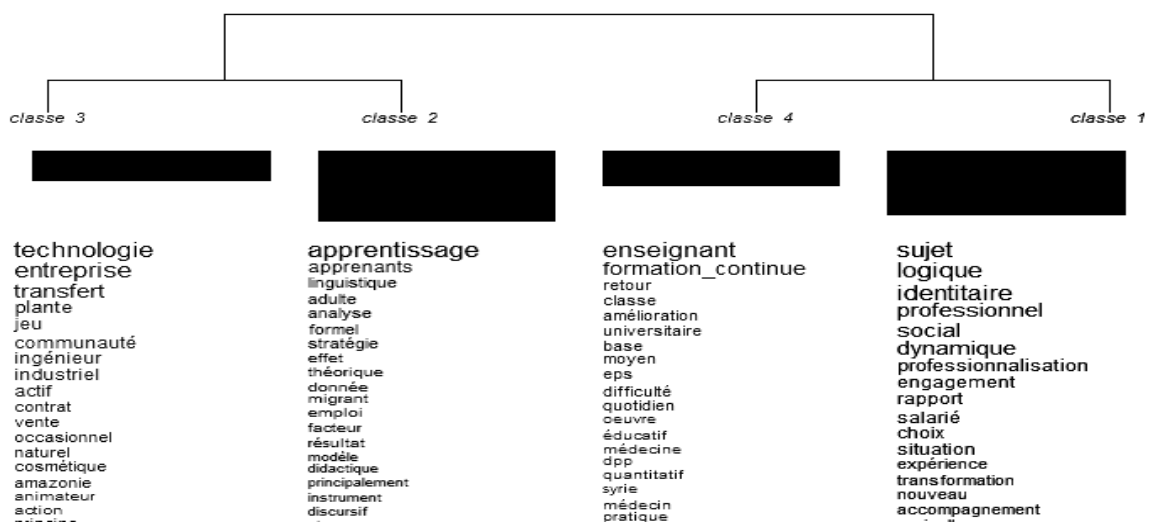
classe 3

technologie
entreprise
transfert
plante
jeu
communauté
ingénieur
industriel
actif
contrat
vente
occasionnel
naturel
cosmétique
amazonie
animateur
action
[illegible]

classe 2

apprentissage
apprenants
linguistique
adulte
analyse
formel
stratégie
effet
théorique
donnée
migrant
emploi
facteur
résultat
modèle
didactique
principalement
instrument
discursif
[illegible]

classe 4

enseignant
formation_continue
retour
classe
amélioration
universitaire
base
moyen
eps
difficulté
quotidien
oeuvre
éducatif
médecine
dpp
quantitatif
syrie
médecin
pratique

classe 1

sujet
logique
identitaire
professionnel
social
dynamique
professionnalisation
engagement
rapport
salarié
choix
situation
expérience
transformation
nouveau
accompagnement
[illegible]